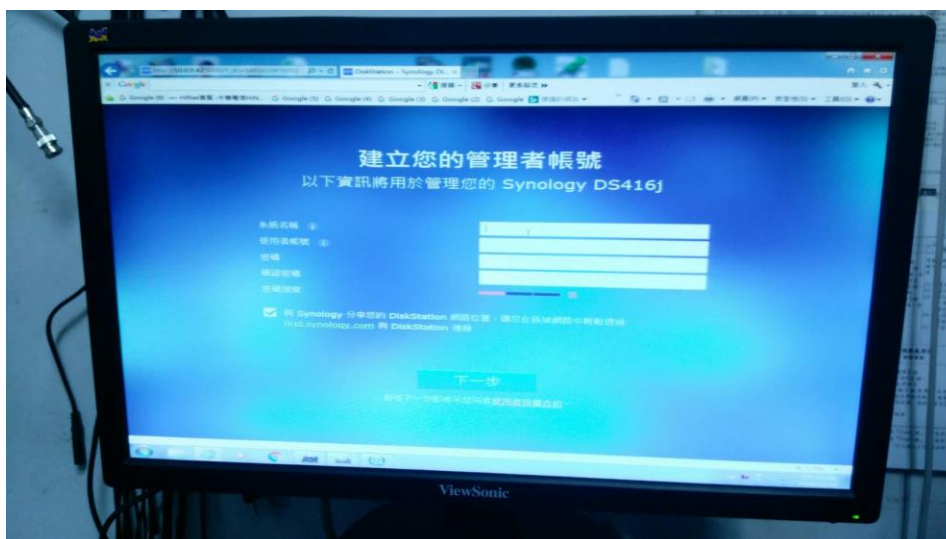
DiskStation - Synology DI...

Google

建立您的管理者帳號

以下資訊將用於管理您的 Synology DS416j

系統名稱

使用者帳號

密碼

確認密碼

密碼強度

與 Synology 分享您的 DiskStation 網路位置，讓您在區域網路中輕鬆透過 find.synology.com 與 DiskStation 連線

下一步

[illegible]

ViewSonic